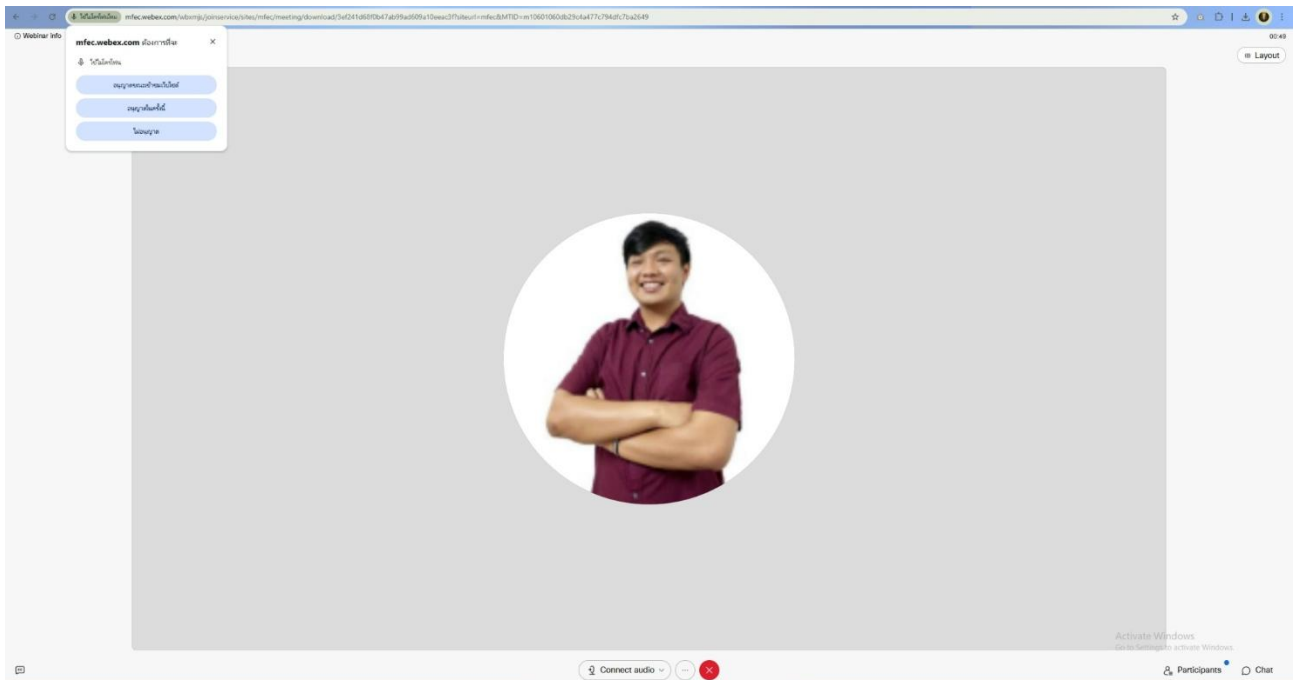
ใช้ไมโครโฟน mfec.webex.com/wbxmjs/joinservice/sites/mfec/meeting/download/5ef241d68f0b47ab99ad609a10eeac3f?siteurl=mfec&MTID=m10601060db29c4a477c794dfc7ba2649

Webinar Info

mfec.webex.com ต้องการที่จะ

ใช้ไมโครโฟน

อนุญาตขณะเข้าชมเว็บไซต์

อนุญาตในครั้งนี้

ไม่อนุญาต

00:49

Layout

Activate Windows
Go to Settings to activate Windows.

Connect audio

Participants

Chat